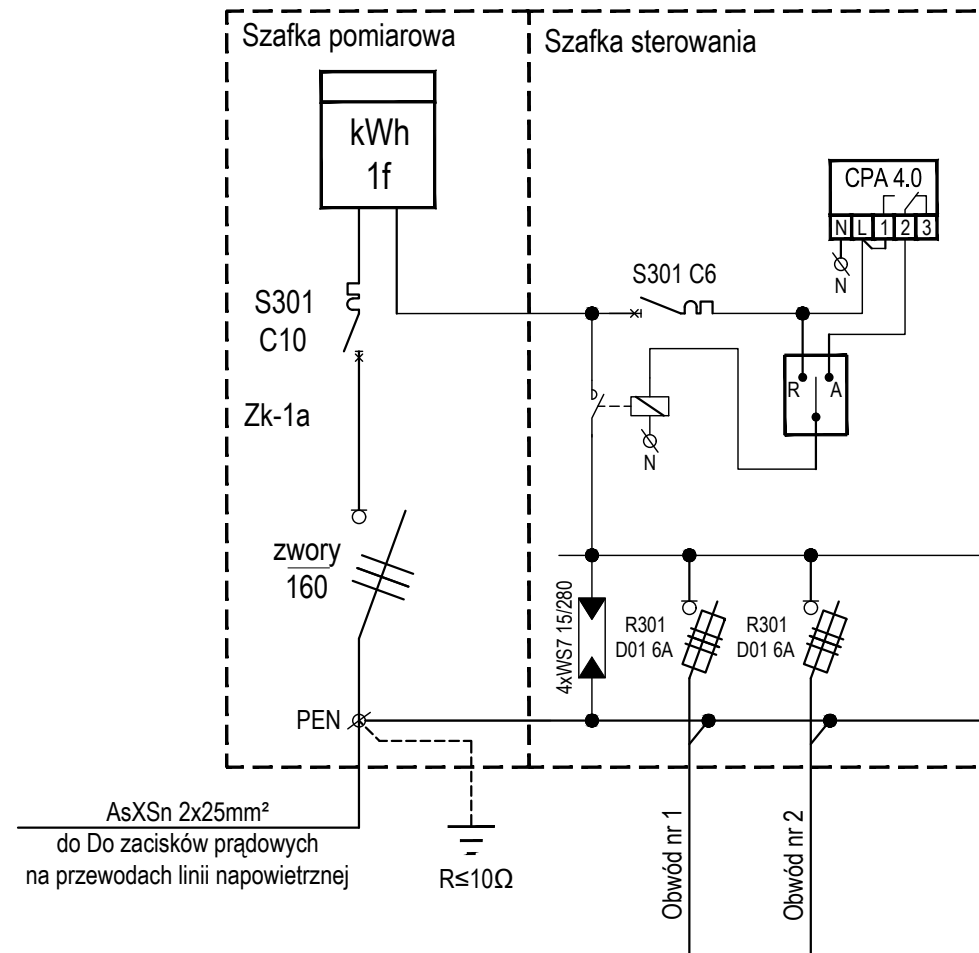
Szafka pomiarowa

Szafka sterowania

kWh
1f

CPA 4.0

N L 1 2 3

N

S301 C6

S301
C10

R A

Zk-1a

N

zwory
160

4xWS7 15/280

R301
D01 6A

R301
D01 6A

PEN

AsXSn 2x25mm²
do Do zacisków prądowych
na przewodach linii napowietrznej

R≤10Ω

Obwód nr 1

Obwód nr 2